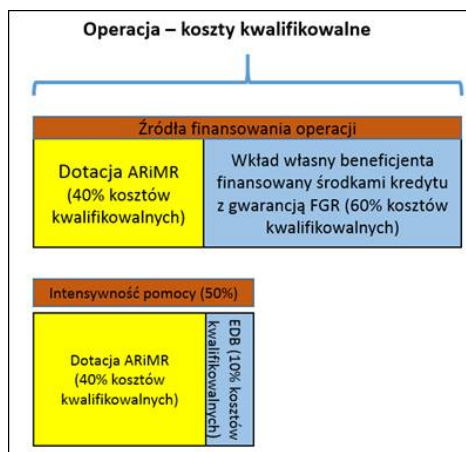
Operacja – koszty kwalifikowalne

Źródła finansowania operacji

Dotacja ARiMR (40% kosztów kwalifikowalnych)

Wkład własny beneficjenta finansowany środkami kredytu z gwarancją FGR (60% kosztów kwalifikowalnych)

Intensywność pomocy (50%)

Dotacja ARiMR (40% kosztów kwalifikowalnych)

EDB (10% kosztów kwalifikowalnych)